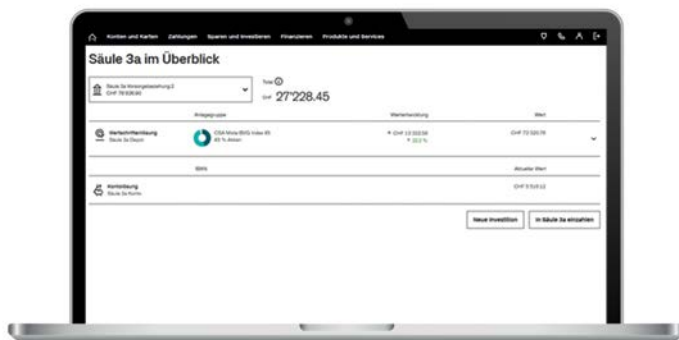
Konten und Karten Zahlungen Sparen und Investieren Finanzieren Produkte und Services

Säule 3a im Überblick

Säule 3a Vorsorgelösung 2
CHF 78'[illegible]

Total
CHF 27'228.45

Anlagegruppe | Wertentwicklung | Wert

Wertschriftenlösung
Säule 3a Depot

CSA Mixta-BVG Index 45
45 % Aktien

+ CHF 13'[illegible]
+ 22.2 %

CHF 73'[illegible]

IBAN | Aktueller Wert

Kontolösung
Säule 3a Konto

CHF 3'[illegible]

Neue Investition
In Säule 3a einzahlen